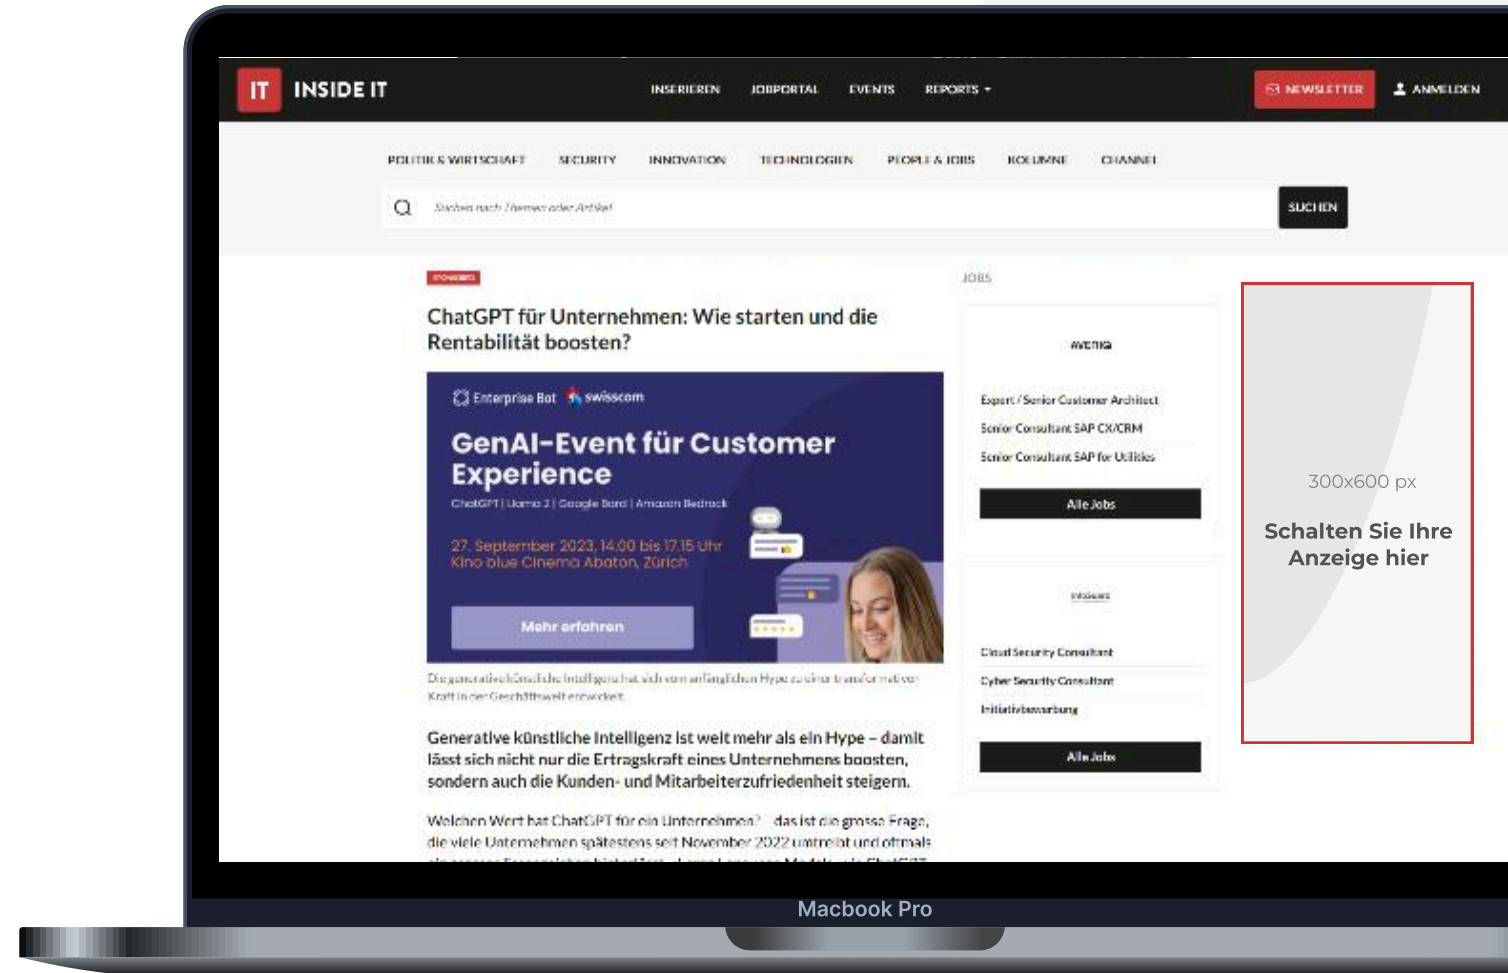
IT INSIDE IT

INSERIEREN JOBPORTAL EVENTS REPORTS

NEWSLETTER ANMELDEN

POLITIK & WIRTSCHAFT SECURITY INNOVATION TECHNOLOGIEN PEOPLE & JOBS KOLUMNE CHANNEL

Suchen nach Themen oder Artikel

SUCHEN

SPONSORED

ChatGPT für Unternehmen: Wie starten und die Rentabilität boosten?

Enterprise Bot swisscom

GenAI-Event für Customer Experience

ChatGPT | Llama 2 | Google Bard | Amazon Bedrock

27. September 2023, 14.00 bis 17.15 Uhr
Kino blue Cinema Abaton, Zürich

Mehr erfahren

Die generative künstliche Intelligenz hat sich vom anfänglichen Hype zu einer transformativen Kraft in der Geschäftswelt entwickelt.

Generative künstliche Intelligenz ist weit mehr als ein Hype – damit lässt sich nicht nur die Ertragskraft eines Unternehmens boosten, sondern auch die Kunden- und Mitarbeiterzufriedenheit steigern.

Welchen Wert hat ChatGPT für ein Unternehmen? – das ist die grosse Frage, die viele Unternehmen spätestens seit November 2022 umtreibt und oftmals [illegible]

JOBS

AVENIQ

Expert / Senior Customer Architect

Senior Consultant SAP CX/CRM

Senior Consultant SAP for Utilities

Alle Jobs

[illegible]

Cloud Security Consultant

Cyber Security Consultant

Initiativbewerbung

Alle Jobs

300x600 px

Schalten Sie Ihre Anzeige hier

Macbook Pro